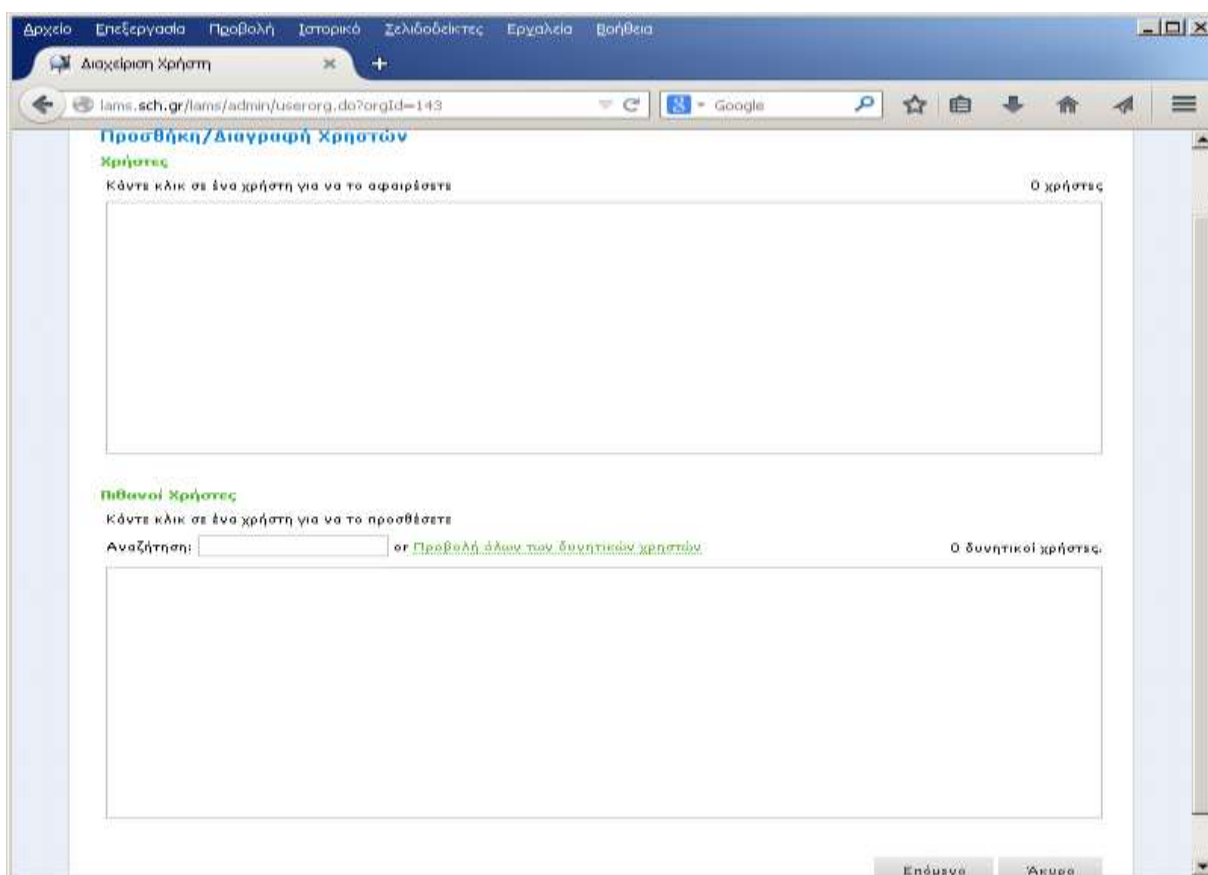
Αρχείο Επεξεργασία Προβολή Ιστορικό Σελιδοδείκτες Εργαλεία Βοήθεια

Διαχείριση Χρήστη

lams.sch.gr/lams/admin/userorg.do?orgId=143

Google

Προσθήκη/Διαγραφή Χρηστών

Χρήστες

Κάντε κλικ σε ένα χρήστη για να το αφαιρέσετε

0 χρήστες

Πιθανοί Χρήστες

Κάντε κλικ σε ένα χρήστη για να το προσθέσετε

Αναζήτηση: or Προβολή όλων των δυνητικών χρηστών

0 δυνητικοί χρήστες.

Επόμενο Άκυρο